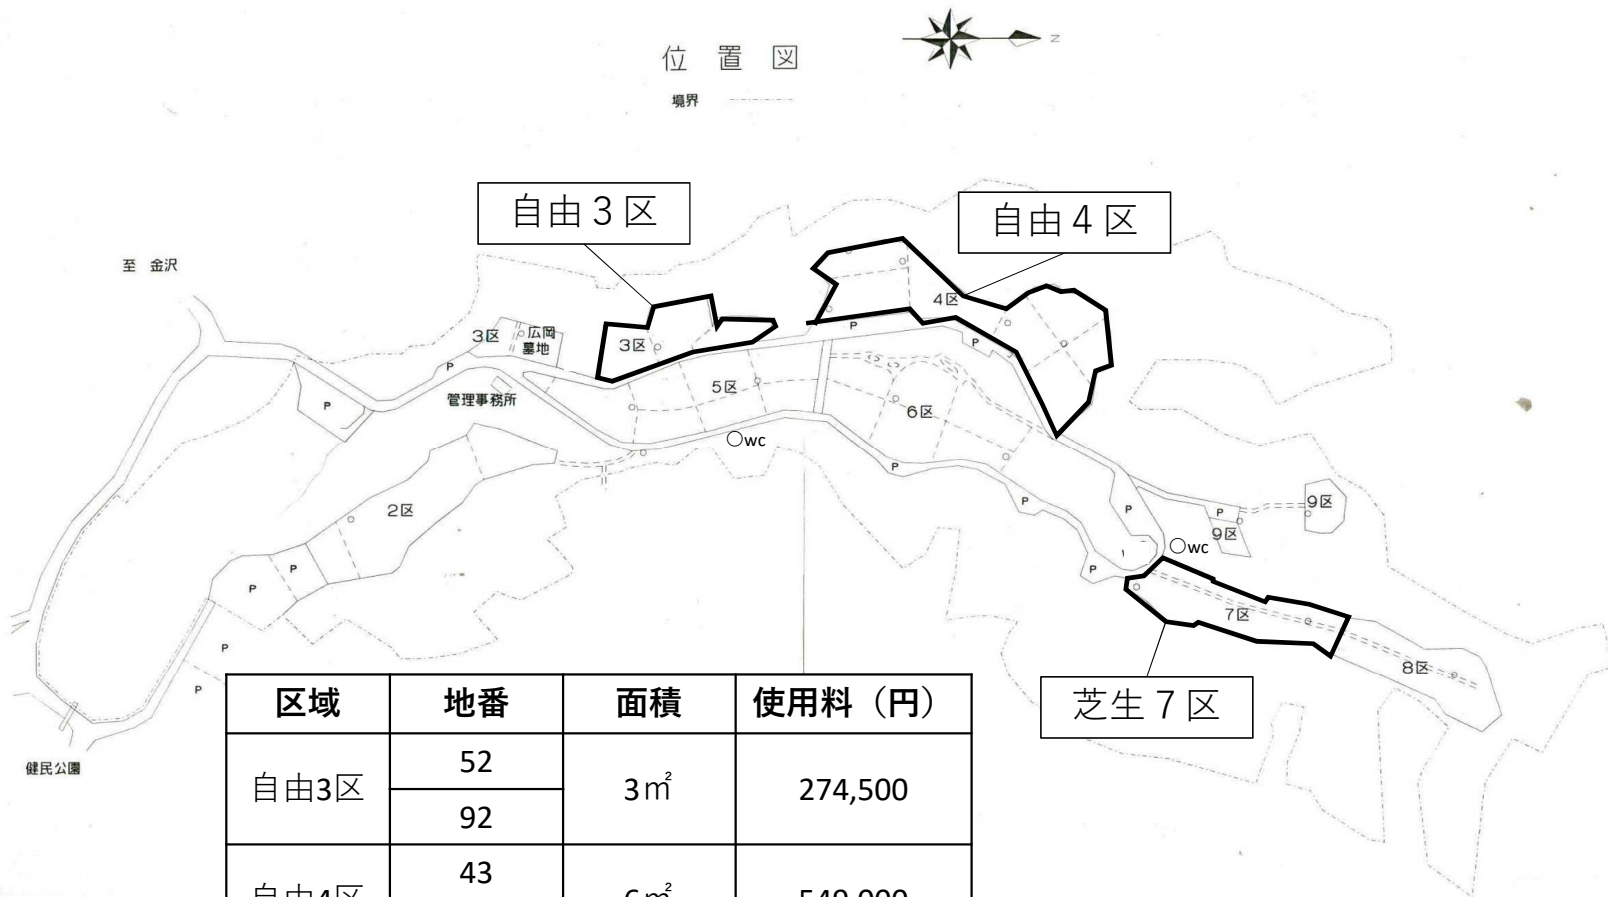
位 置 図

N

境界

自由３区

自由４区

至 金沢

4区

3区 広岡墓地

3区

P

P

5区

管理事務所

6区

P

○wc

P

P

P

9区

2区

P

9区

P

○wc

P

P

7区

P

8区

P

芝生７区

P

健民公園

| 区域 | 地番 | 面積 | 使用料（円） |
|---|---|---|---|
| 自由3区 | 52 | 3㎡ | 274,500 |
| | 92 | | |
| 自由4区 | 43 | 6㎡ | 549,000 |